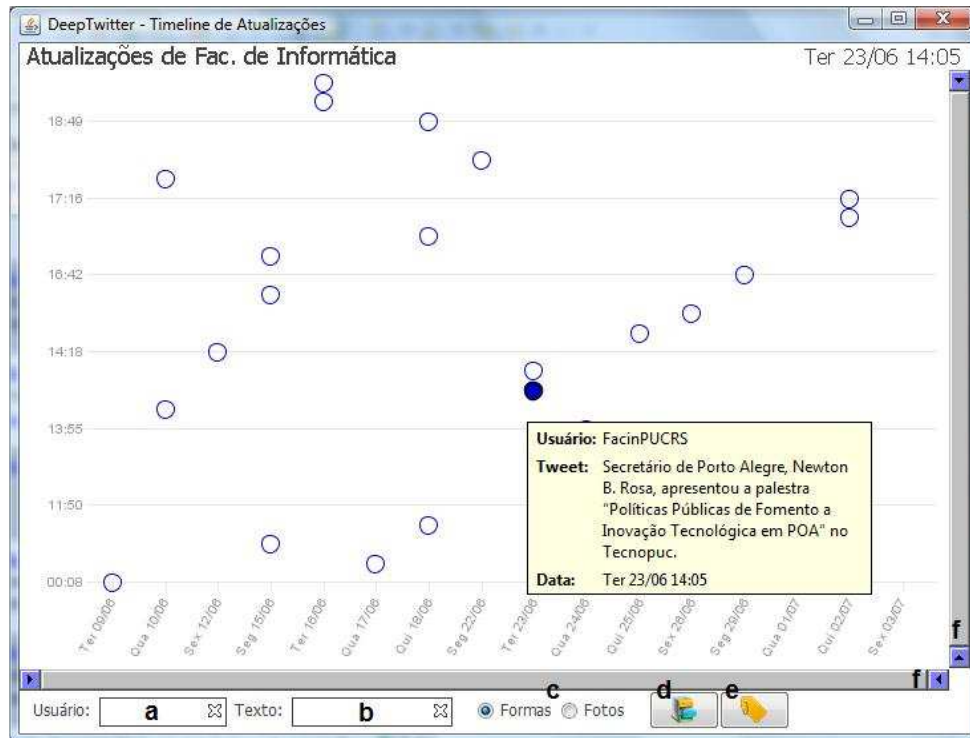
DeepTwitter - Timeline de Atualizações

Atualizações de Fac. de Informática

Ter 23/06 14:05

18:49
17:16
16:42
14:18
13:55
11:50
00:08

Ter 09/06
Qua 10/06
Sex 12/06
Seg 15/06
Ter 16/06
Qua 17/06
Qui 18/06
Seg 22/06
Ter 23/06
Qua 24/06
Qui 25/06
Sex 26/06
Seg 29/06
Qua 01/07
Qui 02/07
Sex 03/07

| | |
|---|---|
| Usuário: | FacinPUCRS |
| Tweet: | Secretário de Porto Alegre, Newton B. Rosa, apresentou a palestra "Políticas Públicas de Fomento a Inovação Tecnológica em POA" no Tecnopuc. |
| Data: | Ter 23/06 14:05 |

f
f

Usuário: a
Texto: b
c
Formas
Fotos
d
e